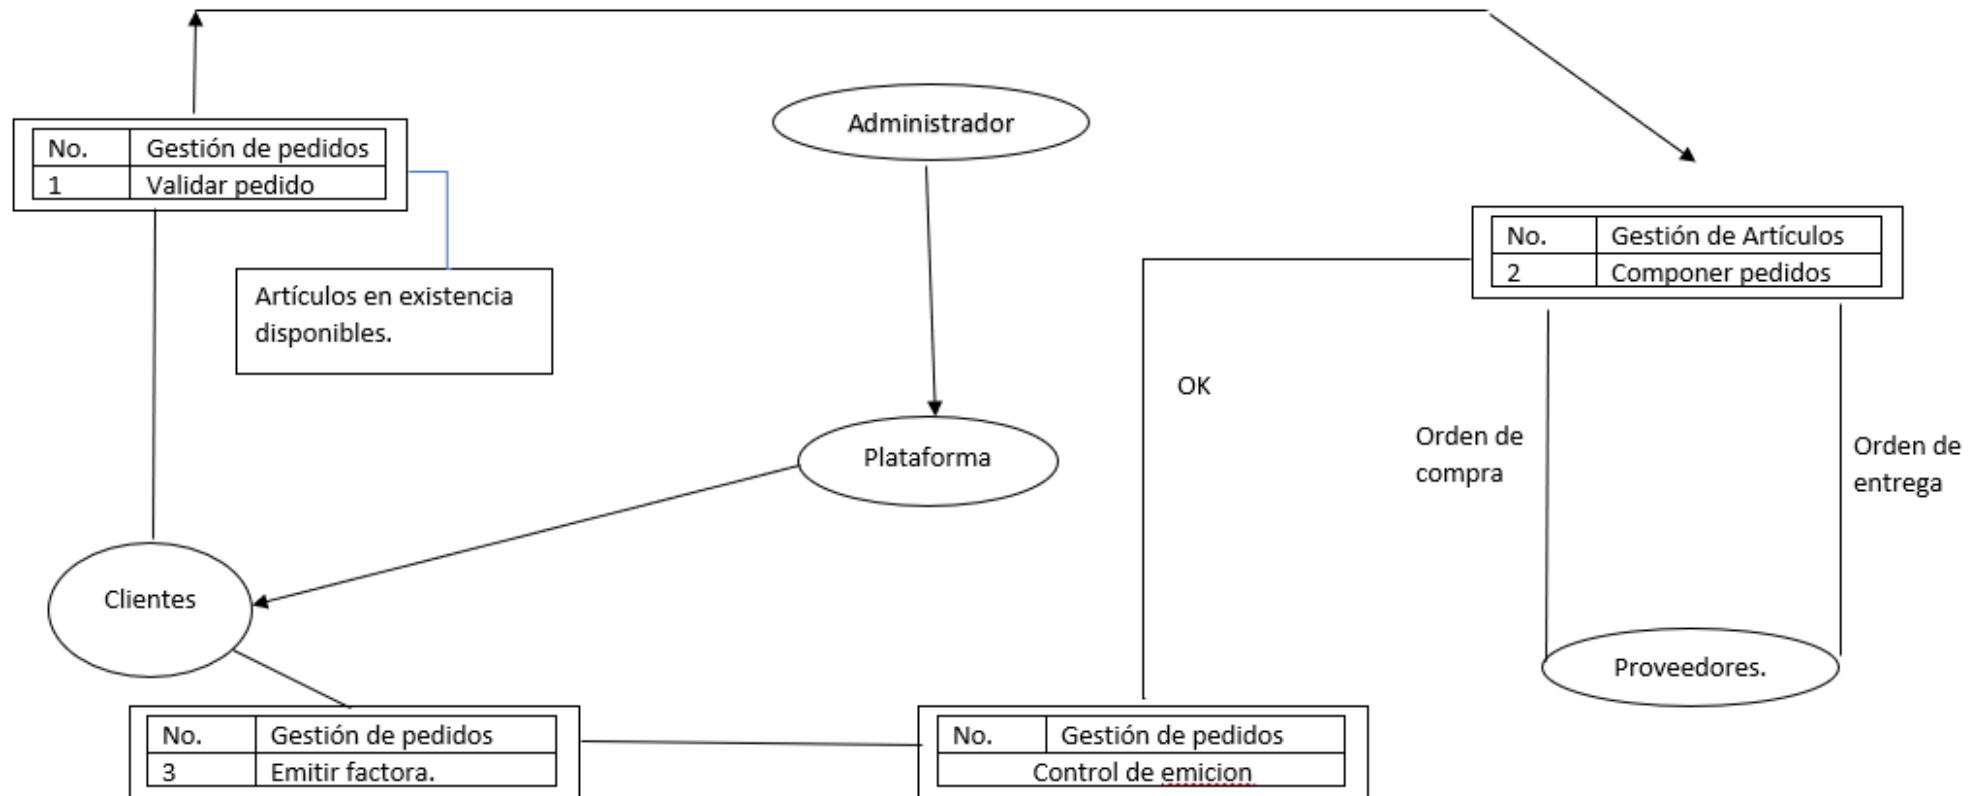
| No. | Gestión de pedidos |
|---|---|
| 1 | Validar pedido |

Administrador

Artículos en existencia disponibles.

| No. | Gestión de Artículos |
|---|---|
| 2 | Componer pedidos |

OK

Plataforma

Orden de compra

Orden de entrega

Clientes

Proveedores.

| No. | Gestión de pedidos |
|---|---|
| 3 | Emitir factora. |

| No. | Gestión de pedidos |
|---|---|
| Control de emicion | |